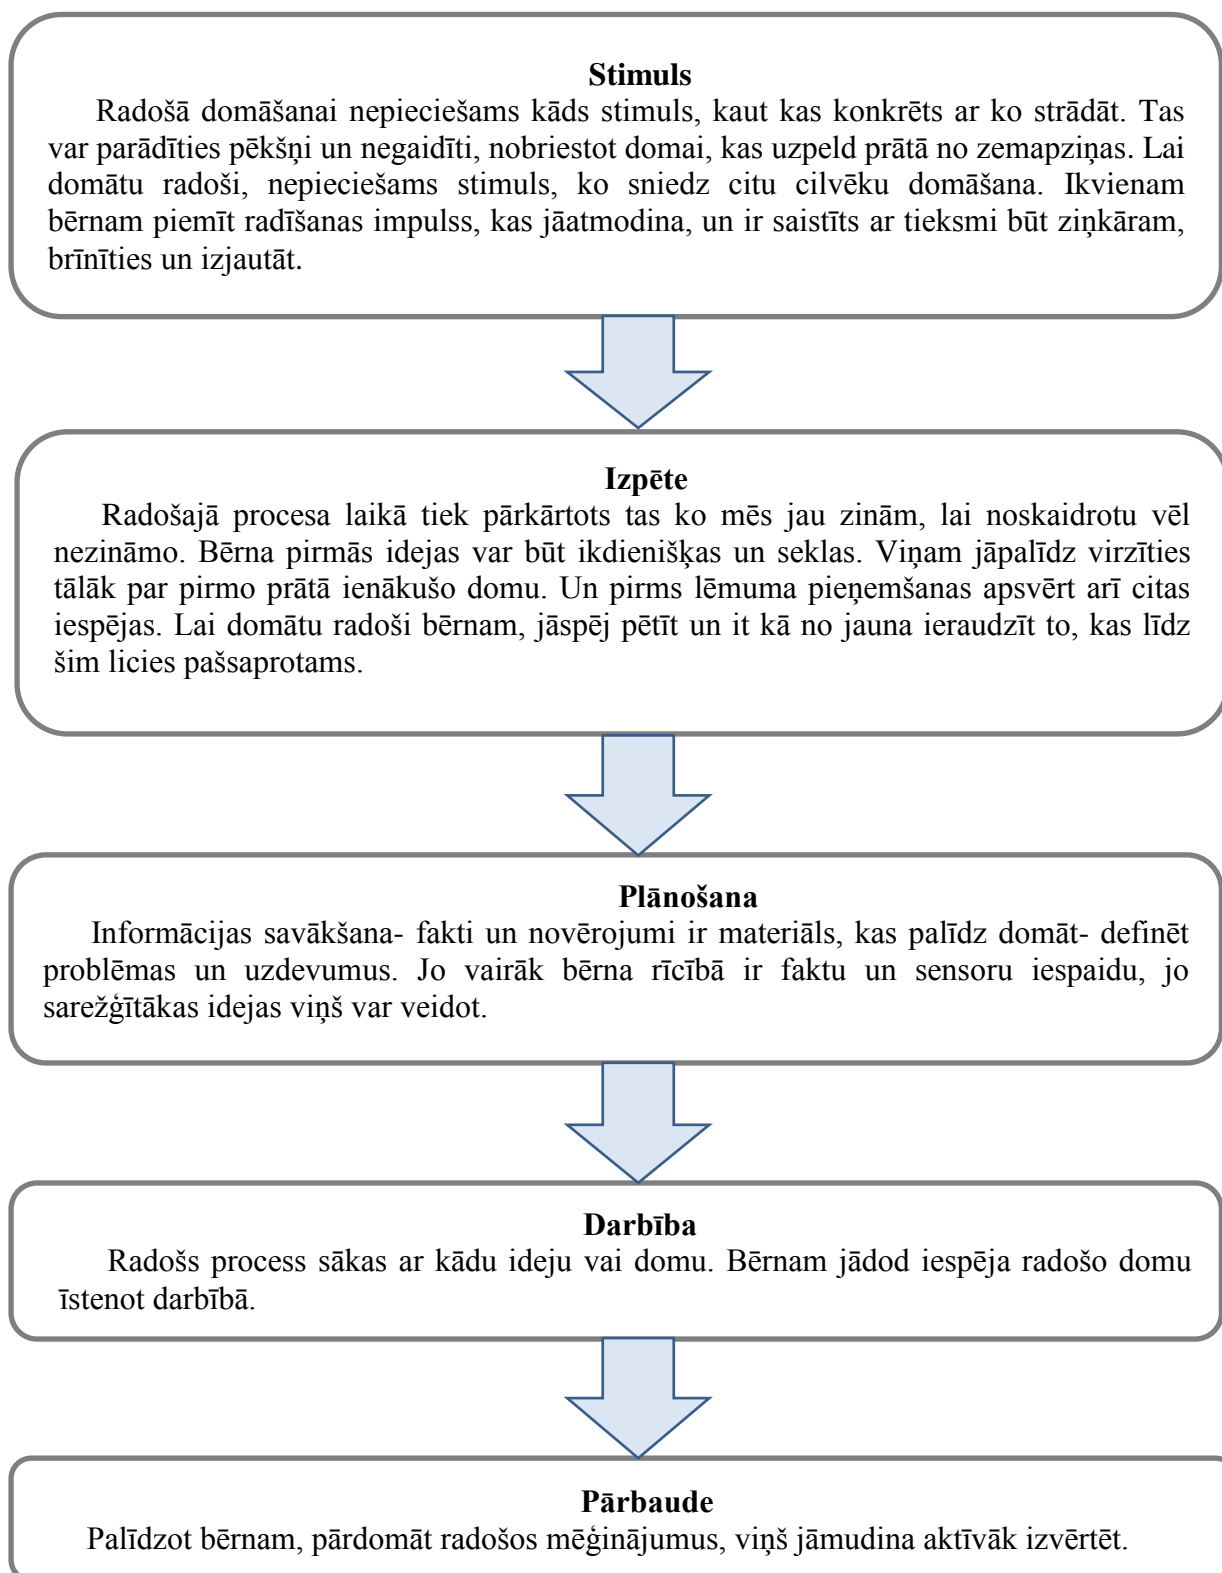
**Stimuls**
Radošā domāšanai nepieciešams kāds stimuls, kaut kas konkrēts ar ko strādāt. Tas var parādīties pēkšņi un negaidīti, nobriestot domai, kas uzpeld prātā no zemapziņas. Lai domātu radoši, nepieciešams stimuls, ko sniedz citu cilvēku domāšana. Ikvienam bērnam piemīt radīšanas impulss, kas jāatmodina, un ir saistīts ar tieksmi būt ziņkāram, brīnīties un izjautāt.

**Izpēte**
Radošajā procesa laikā tiek pārkārtots tas ko mēs jau zinām, lai noskaidrotu vēl nezināmo. Bērna pirmās idejas var būt ikdienišķas un seklas. Viņam jāpalīdz virzīties tālāk par pirmo prātā ienākušo domu. Un pirms lēmuma pieņemšanas apsvērt arī citas iespējas. Lai domātu radoši bērnam, jāspēj pētīt un it kā no jauna ieraudzīt to, kas līdz šim licies pašsaprotams.

**Plānošana**
Informācijas savākšana- fakti un novērojumi ir materiāls, kas palīdz domāt- definēt problēmas un uzdevumus. Jo vairāk bērna rīcībā ir faktu un sensoru iespaidu, jo sarežģītākas idejas viņš var veidot.

**Darbība**
Radošs process sākas ar kādu ideju vai domu. Bērnam jādod iespēja radošo domu īstenot darbībā.

**Pārbaude**
Palīdzot bērnam, pārdomāt radošos mēģinājumus, viņš jāmudina aktīvāk izvērtēt.